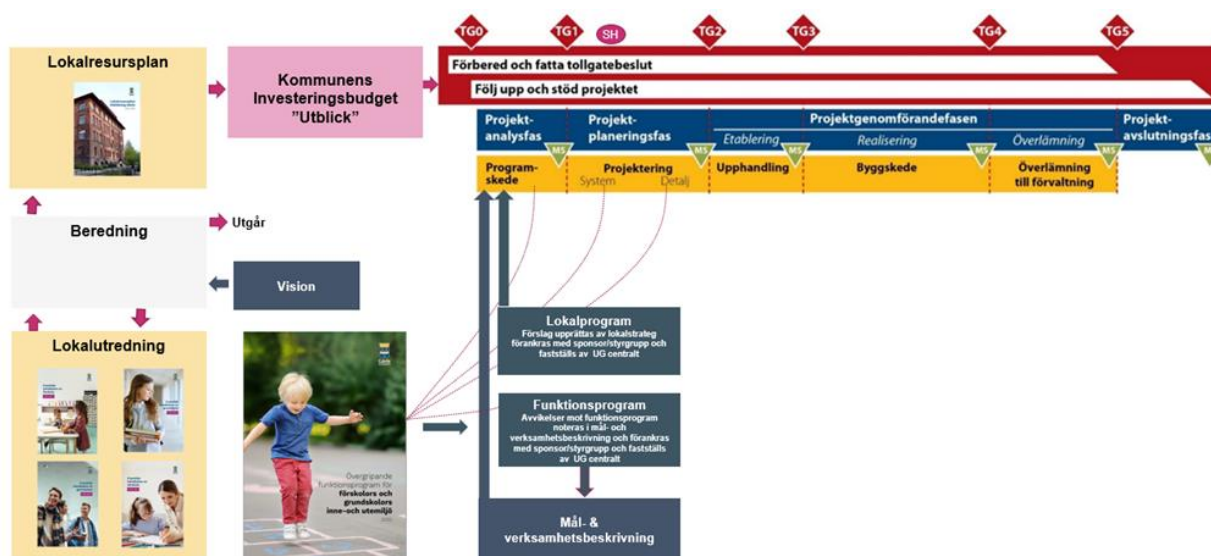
Lokalresursplan

Kommunens Investeringsbudget "Utblick"

TG0 TG1 SH TG2 TG3 TG4 TG5

Förbered och fatta tollgatebeslut

Följ upp och stöd projektet

Projekt-analysfas

Projekt-planeringsfas

Projektgenomförandefasen

Etablering

Realisering

Överlämning

Projekt-avslutningsfas

MS MS MS MS MS

Program-skede

Projektering

System

Detalj

Upphandling

Byggskede

Överlämning till förvaltning

Beredning

Utgår

Vision

Lokalutredning

Lokalprogram
Förslag upprättas av lokalstrateg förankras med sponsor/styrgrupp och fastställs av UG centralt

Funktionsprogram
Avvikelser mot funktionsprogram noteras i mål- och verksamhetsbeskrivning och förankras med sponsor/styrgrupp och fastställs av UG centralt

Övergripande funktionsprogram för förskolors och grundskolors inne- och utemiljö

Mål- & verksamhetsbeskrivning